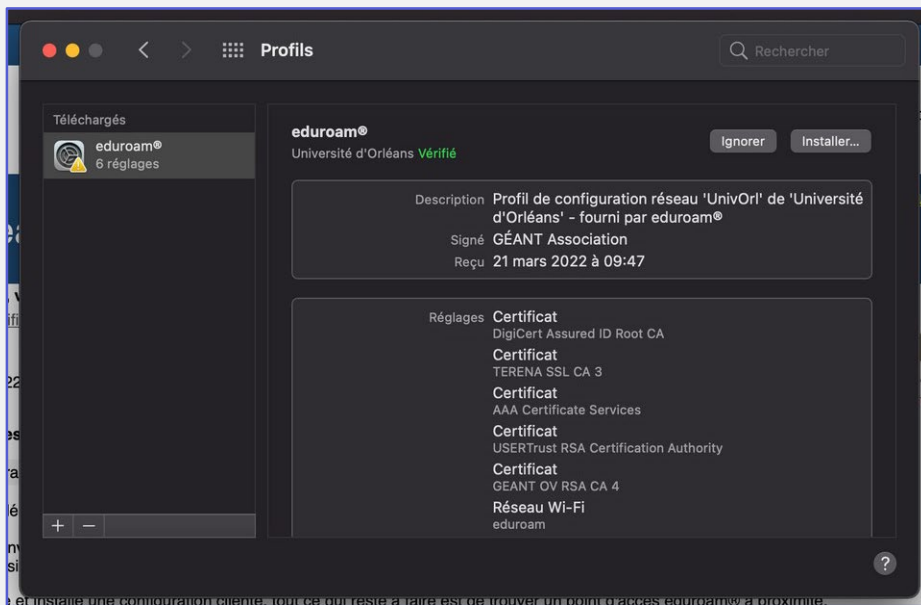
Profils

Rechercher

Téléchargés

eduroam®
6 réglages

eduroam®
Université d'Orléans Vérifié

Ignorer

Installer...

Description Profil de configuration réseau 'UnivOrl' de 'Université d'Orléans' - fourni par eduroam®
Signé GÉANT Association
Reçu 21 mars 2022 à 09:47

Réglages Certificat
DigiCert Assured ID Root CA
Certificat
TERENA SSL CA 3
Certificat
AAA Certificate Services
Certificat
USERTrust RSA Certification Authority
Certificat
GEANT OV RSA CA 4
Réseau Wi-Fi
eduroam

+ −

?

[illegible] et installé une configuration cliente, tout ce qui reste à faire est de trouver un point d'accès eduroam® à proximité.